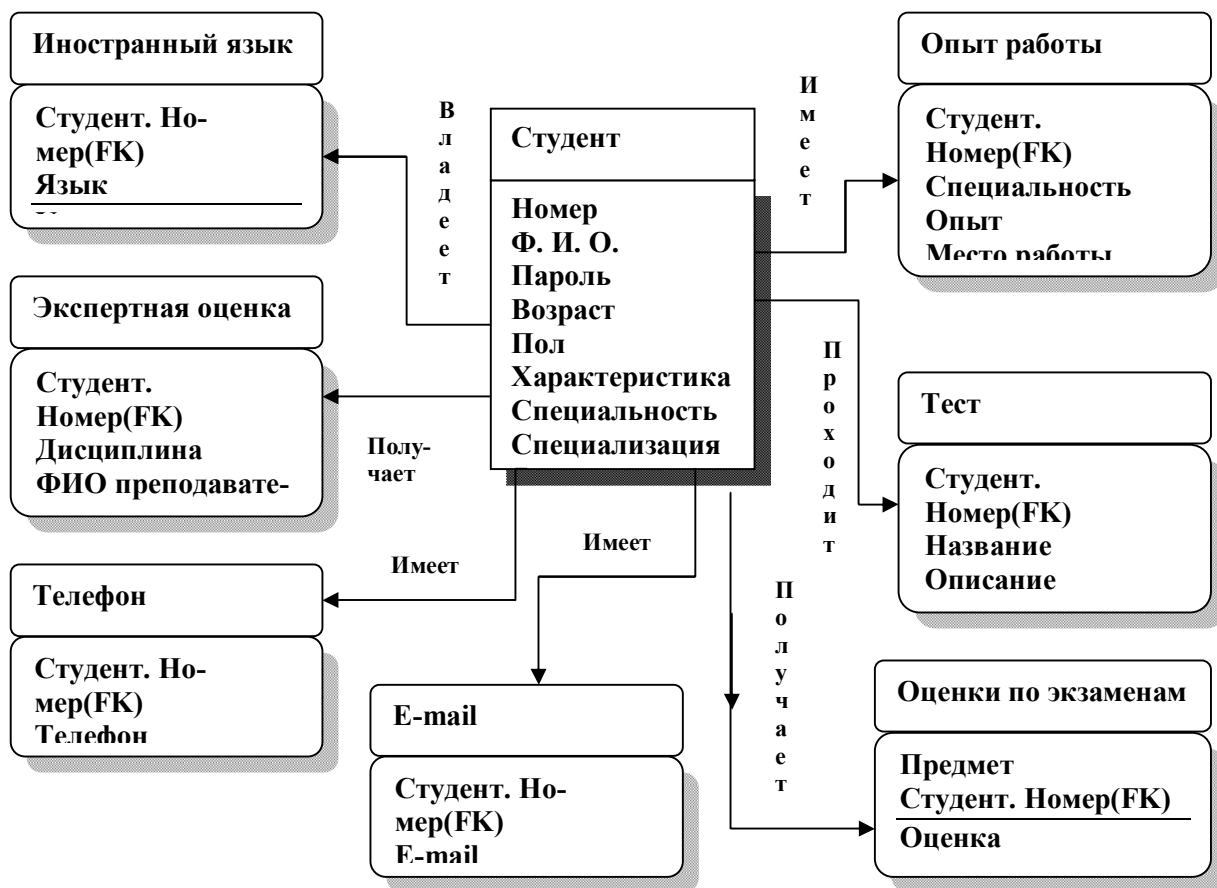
Иностранный язык

Студент. Номер(FK)
Язык

Владеет

Студент

Номер
Ф. И. О.
Пароль
Возраст
Пол
Характеристика
Специальность
Специализация

Имеет

Опыт работы

Студент. Номер(FK)
Специальность
Опыт
Место работы

Экспертная оценка

Студент. Номер(FK)
Дисциплина
ФИО преподавате-

Получает

Проходит

Тест

Студент. Номер(FK)
Название
Описание

Имеет

Имеет

Телефон

Студент. Номер(FK)
Телефон

E-mail

Студент. Номер(FK)
E-mail

Получает

Оценки по экзаменам

Предмет
Студент. Номер(FK)
Оценка